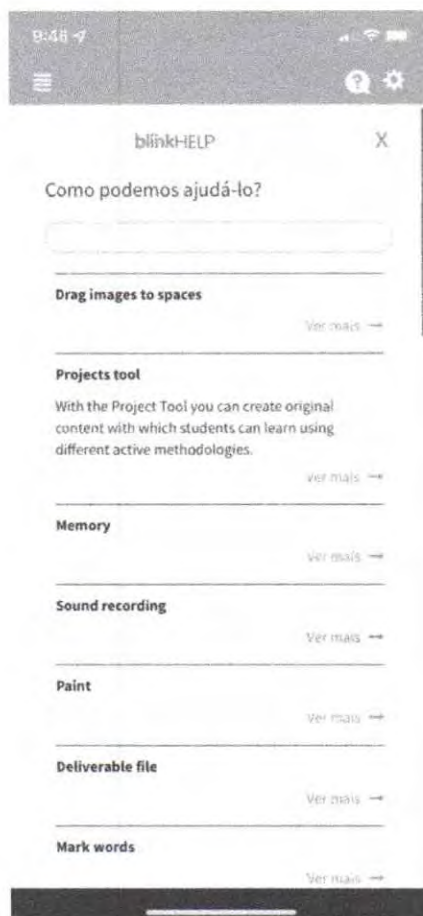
9:48

blinkHELP X

Como podemos ajudá-lo?

Drag images to spaces

Ver mais →

Projects tool

With the Project Tool you can create original content with which students can learn using different active methodologies.

Ver mais →

Memory

Ver mais →

Sound recording

Ver mais →

Paint

Ver mais →

Deliverable file

Ver mais →

Mark words

Ver mais →